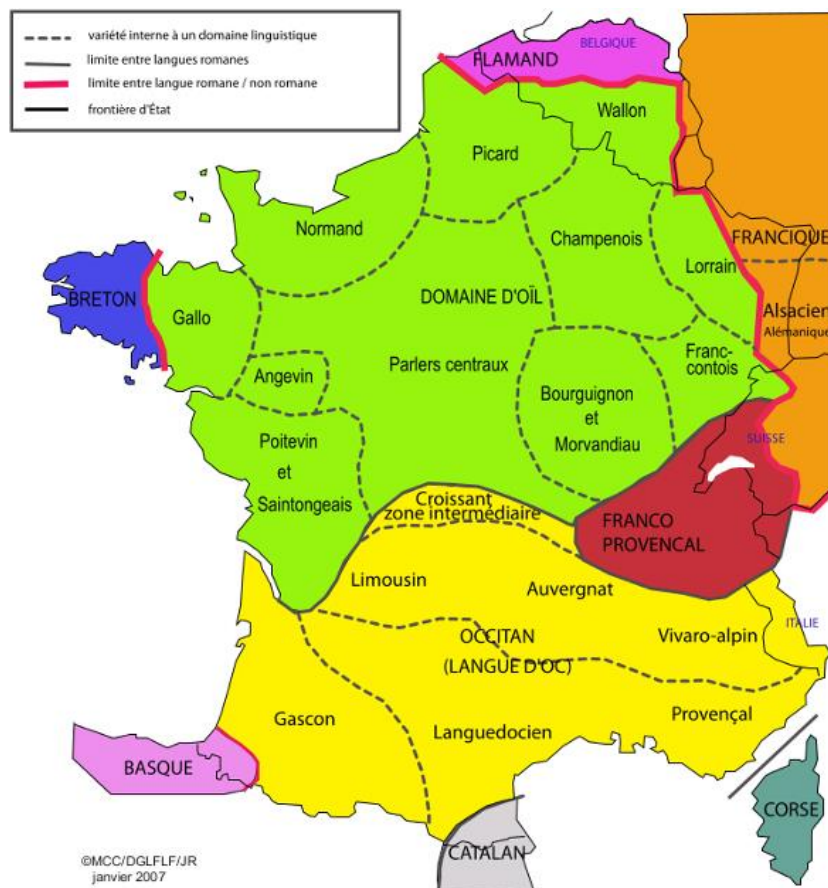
variété interne à un domaine linguistique
limite entre langues romanes
limite entre langue romane / non romane
frontière d'État

BELGIQUE
FLAMAND
Wallon
Picard
Normand
Champenois
FRANCIQUE
Lorrain
BRETON
Gallo
DOMAINE D'OÏL
Alsacien
Alémanique
Angevin
Parlers centraux
Franc-contois
Bourguignon et Morvandiau
Poitevin et Saintongeais
SUISSE
Croissant zone intermédiaire
FRANCO PROVENCAL
Limousin
Auvergnat
ITALIE
OCCITAN (LANGUE D'OC)
Vivaro-alpin
Gascon
Languedocien
Provençal
BASQUE
CORSE
CATALAN

©MCC/DGLFLF/JR
janvier 2007